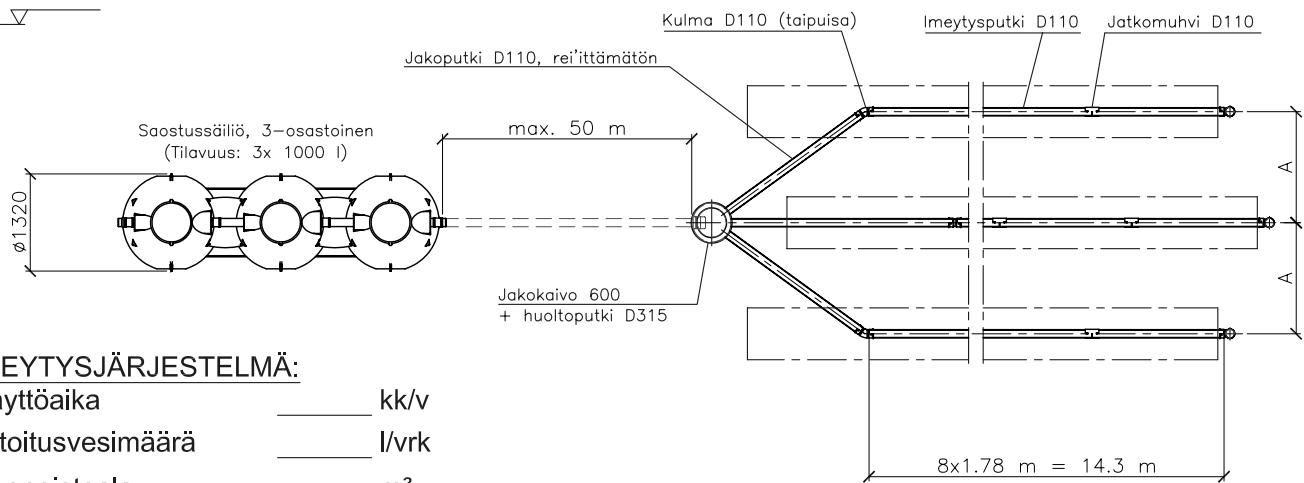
Kulma D110 (taipuisa)

Imeytysputki D110

Jatkomuhvi D110

Jakoputki D110, rei'ittämätön

Saostussäiliö, 3–osastoinen
(Tilavuus: 3x 1000 l)

max. 50 m

ø1320

A

A

Jakokaivo 600
+ huoltoputki D315

EYTYSJÄRJESTELMÄ:

yttöaika _______ kk/v

toitusvesimäärä _______ l/vrk

8x1.78 m = 14.3 m